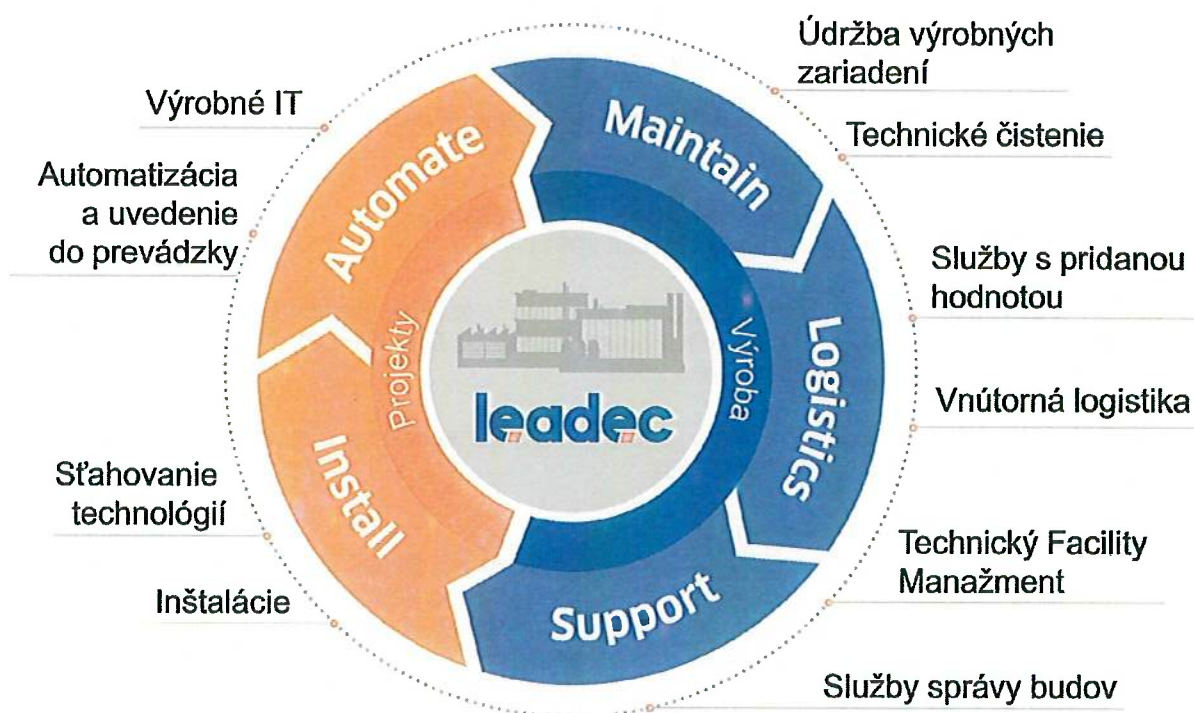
Výrobné IT

Automatizácia a uvedenie do prevádzky

Sťahovanie technológií

Inštalácie

Údržba výrobných zariadení

Technické čistenie

Služby s pridanou hodnotou

Vnútorná logistika

Technický Facility Manažment

Služby správy budov

Automate

Maintain

Logistics

Support

Install

Projekty

Výroba

leadec